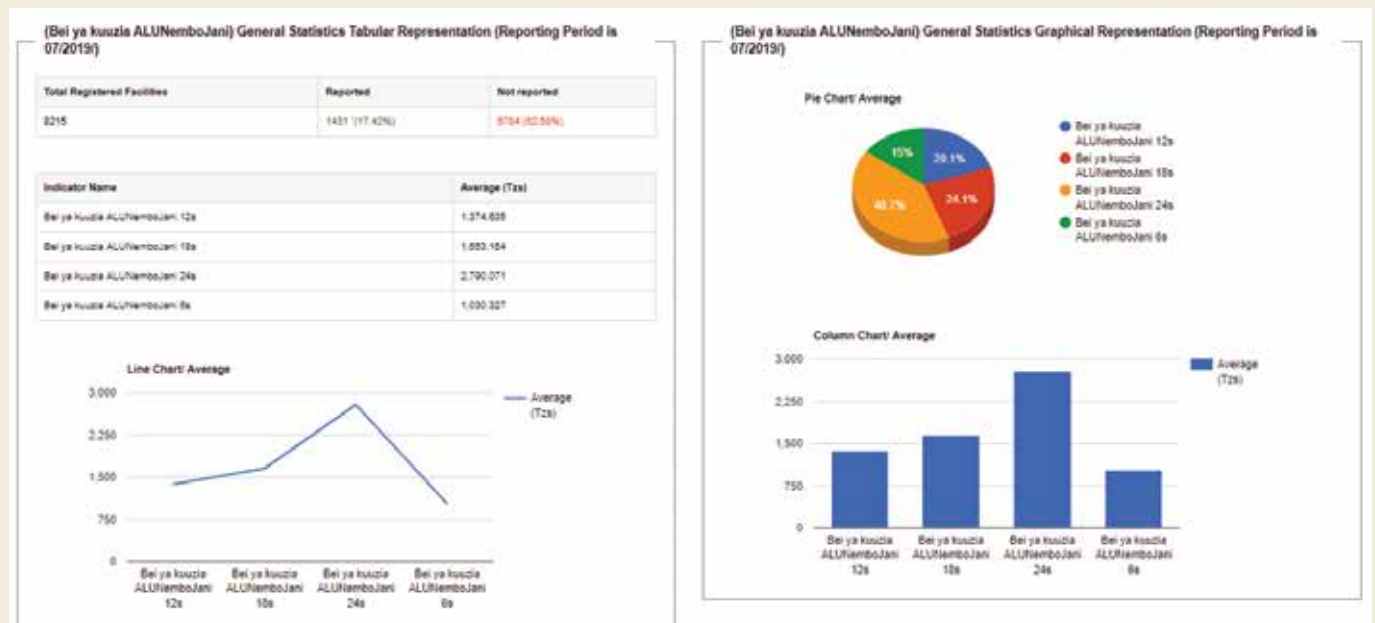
(Bei ya kuuzia ALUNemboJani) General Statistics Tabular Representation (Reporting Period is 07/2019/)

| Total Registered Facilities | Reported | Not reported |
|---|---|---|
| 8215 | 1431 (17.42%) | 6784 (82.58%) |

| Indicator Name | Average (Tzs) |
|---|---|
| Bei ya kuuzia ALUNemboJani 12s | 1,374.635 |
| Bei ya kuuzia ALUNemboJani 18s | 1,653.164 |
| Bei ya kuuzia ALUNemboJani 24s | 2,790.071 |
| Bei ya kuuzia ALUNemboJani 6s | 1,030.327 |

Line Chart/ Average

3,000
2,250
1,500
750
0

Average (Tzs)

Bei ya kuuzia ALUNemboJani 12s
Bei ya kuuzia ALUNemboJani 18s
Bei ya kuuzia ALUNemboJani 24s
Bei ya kuuzia ALUNemboJani 6s

(Bei ya kuuzia ALUNemboJani) General Statistics Graphical Representation (Reporting Period is 07/2019/)

Pie Chart/ Average

15%
20.1%
24.1%
40.7%

Bei ya kuuzia ALUNemboJani 12s
Bei ya kuuzia ALUNemboJani 18s
Bei ya kuuzia ALUNemboJani 24s
Bei ya kuuzia ALUNemboJani 6s

Column Chart/ Average

3,000
2,250
1,500
750
0

Average (Tzs)

Bei ya kuuzia ALUNemboJani 12s
Bei ya kuuzia ALUNemboJani 18s
Bei ya kuuzia ALUNemboJani 24s
Bei ya kuuzia ALUNemboJani 6s